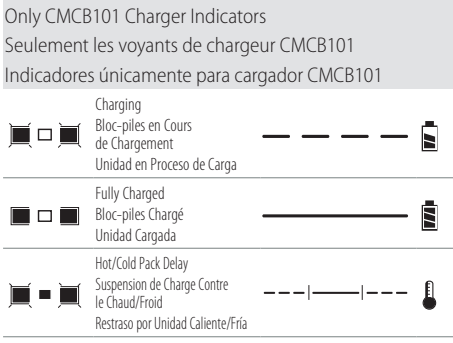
Only CMCB101 Charger Indicators
Seulement les voyants de chargeur CMCB101
Indicadores únicamente para cargador CMCB101

Charging
Bloc-piles en Cours de Chargement
Unidad en Proceso de Carga

Fully Charged
Bloc-piles Chargé
Unidad Cargada

Hot/Cold Pack Delay
Suspension de Charge Contre le Chaud/Froid
Restraso por Unidad Caliente/Fría